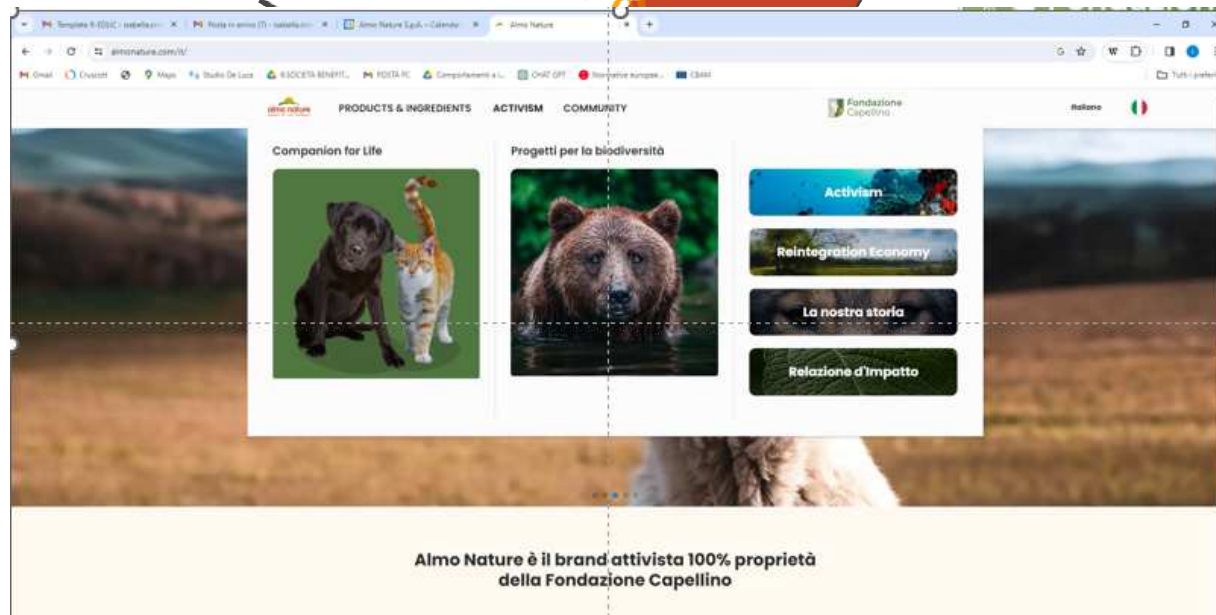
Template R-EDUC - isabella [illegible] ×
Posta in arrivo (7) - isabella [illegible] ×
Almo Nature S.p.A. – Calendar ×
Almo Nature ×
+
almonature.com/it/
Gmail Cruscott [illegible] Maps Studio De Luca 4 SOCIETÀ BENEFIT... POSTA PC Comportamenti a l... CHAT GPT Normative europee... CBAM
Tutti i preferiti
almo nature
PRODUCTS & INGREDIENTS
ACTIVISM
COMMUNITY
Fondazione Capellino
Italiano
Companion for Life
Progetti per la biodiversità
Activism
Reintegration Economy
La nostra storia
Relazione d'Impatto
Almo Nature è il brand attivista 100% proprietà della Fondazione Capellino